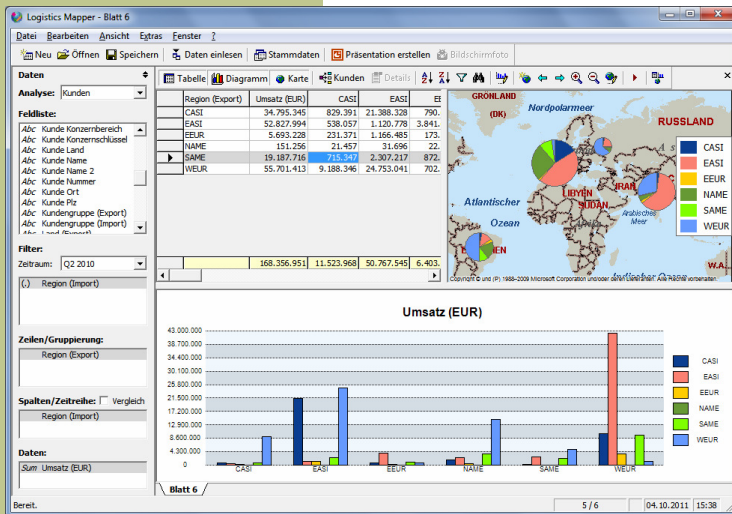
Logistics Mapper - Blatt 6

Datei Bearbeiten Ansicht Extras Fenster ?

Neu Öffnen Speichern Daten einlesen Stammdaten Präsentation erstellen Bildschirmfoto

Daten

Analyse: Kunden

Feldliste:
Abc Kunde Konzernbereich
Abc Kunde Konzernschlüssel
Abc Kunde Land
Abc Kunde Name
Abc Kunde Name 2
Abc Kunde Nummer
Abc Kunde Ort
Abc Kunde Plz
Abc Kundengruppe (Export)
Abc Kundengruppe (Import)
Abc Land (Export)

Filter:
Zeitraum: Q2 2010
(..) Region (Import)

Zeilen/Gruppierung:
Region (Export)

Spalten/Zeitreihe: Vergleich
Region (Import)

Daten:
Sum Umsatz (EUR)

Tabelle Diagramm Karte Kunden Details

| Region (Export) | Umsatz (EUR) | CASI | EASI | EE |
|---|---|---|---|---|
| CASI | 34.795.345 | 829.391 | 21.388.328 | 790. |
| EASI | 52.827.994 | 538.057 | 1.120.778 | 3.841. |
| EEUR | 5.693.228 | 231.371 | 1.166.485 | 173. |
| NAME | 151.256 | 21.457 | 31.696 | 22. |
| SAME | 19.187.716 | 715.347 | 2.307.217 | 872. |
| WEUR | 55.701.413 | 9.188.346 | 24.753.041 | 702. |
| | 168.356.951 | 11.523.968 | 50.767.545 | 6.403. |

GRONLAND (DK) Nordpolarmeer RUSSLAND LIBYEN SUDAN IRAN Atlantischer Ozean Arabisches Meer W.A. Indischer Ozean
Copyright © und (P) 1988–2009 Microsoft Corporation und/oder deren Lieferanten. Alle Rechte vorbehalten.

CASI
EASI
EEUR
NAME
SAME
WEUR

Umsatz (EUR)

43.000.000
38.700.000
34.400.000
30.100.000
25.800.000
21.500.000
17.200.000
12.900.000
8.600.000
4.300.000
0

CASI EASI EEUR NAME SAME WEUR

CASI
EASI
EEUR
NAME
SAME
WEUR

Blatt 6

Bereit. 5 / 6 04.10.2011 15:38